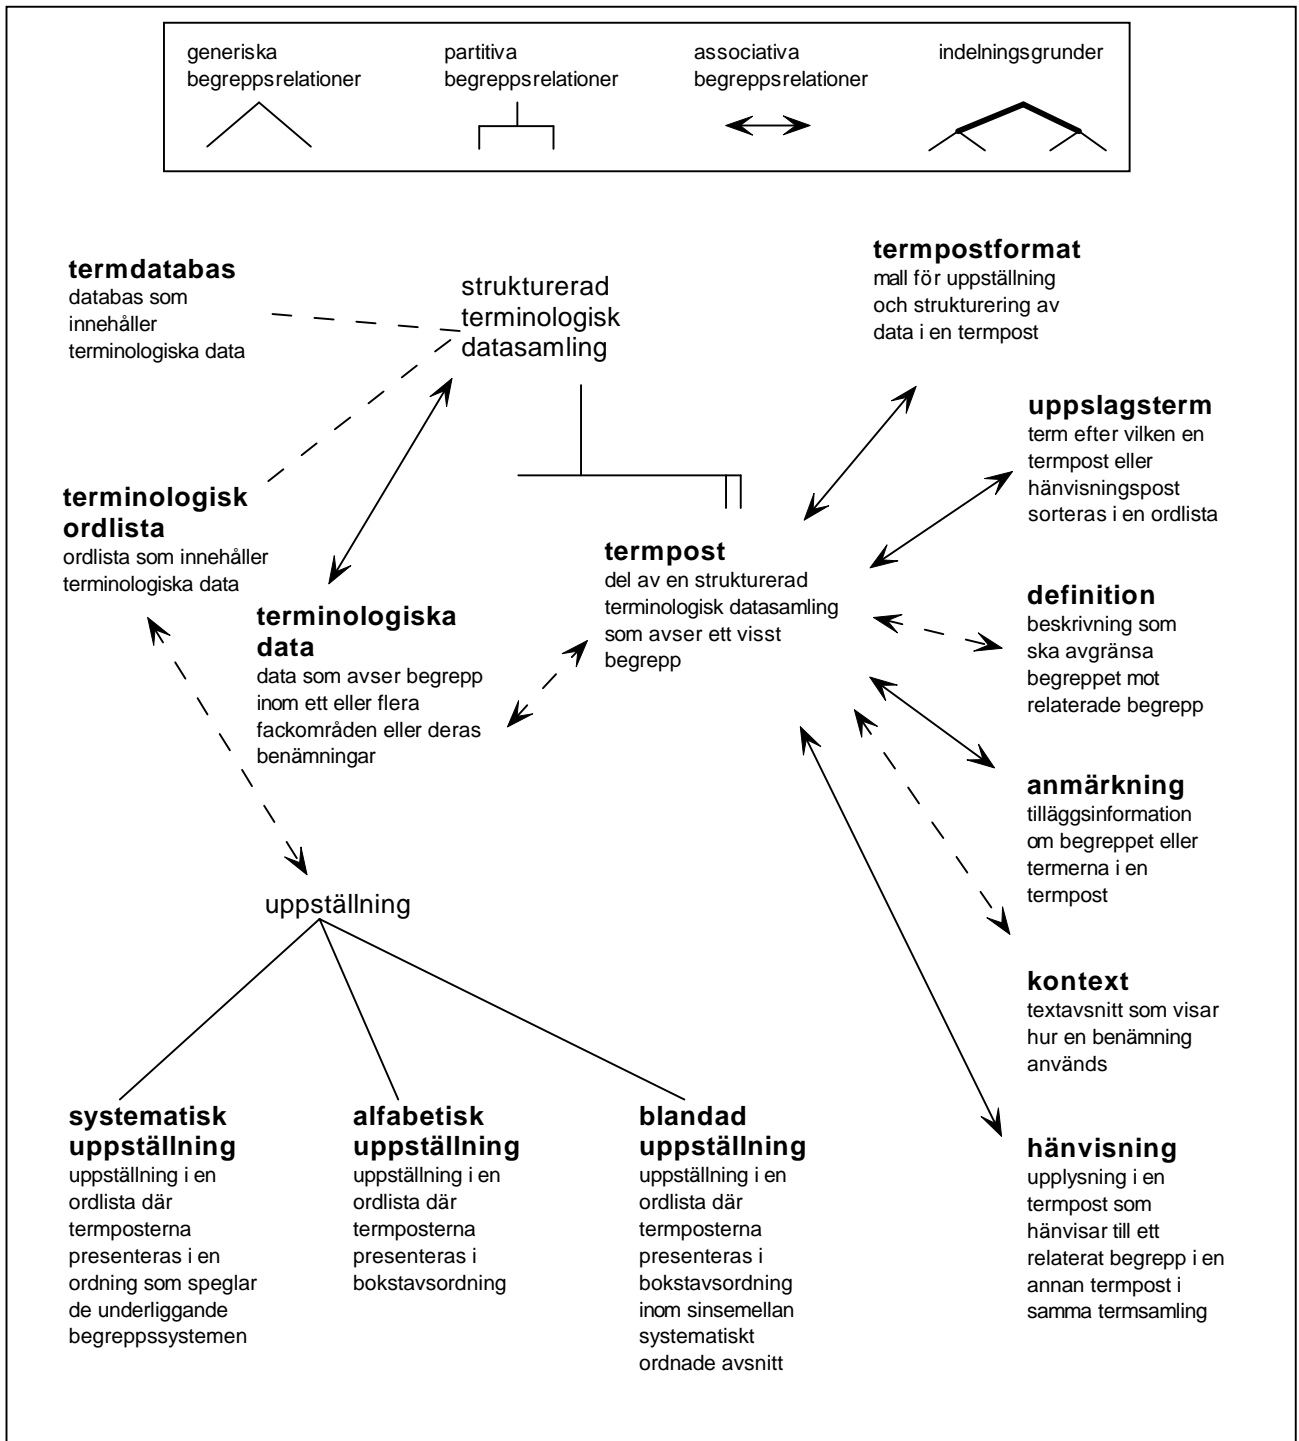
generiska begreppsrelationer

partitiva begreppsrelationer

associativa begreppsrelationer

indelningsgrunder

**termdatabas**
databas som innehåller terminologiska data

strukturerad terminologisk datasamling

**termpostformat**
mall för uppställning och strukturering av data i en termpost

**uppslagsterm**
term efter vilken en termpost eller hänvisningspost sorteras i en ordlista

**terminologisk ordlista**
ordlista som innehåller terminologiska data

**termpost**
del av en strukturerad terminologisk datasamling som avser ett visst begrepp

**terminologiska data**
data som avser begrepp inom ett eller flera fackområden eller deras benämningar

**definition**
beskrivning som ska avgränsa begreppet mot relaterade begrepp

**anmärkning**
tilläggsinformation om begreppet eller termerna i en termpost

uppställning

**kontext**
textavsnitt som visar hur en benämning används

**systematisk uppställning**
uppställning i en ordlista där termposterna presenteras i en ordning som speglar de underliggande begreppssystemen

**alfabetisk uppställning**
uppställning i en ordlista där termposterna presenteras i bokstavsordning

**blandad uppställning**
uppställning i en ordlista där termposterna presenteras i bokstavsordning inom sinsemellan systematiskt ordnade avsnitt

**hänvisning**
upplysning i en termpost som hänvisar till ett relaterat begrepp i en annan termpost i samma termsamling